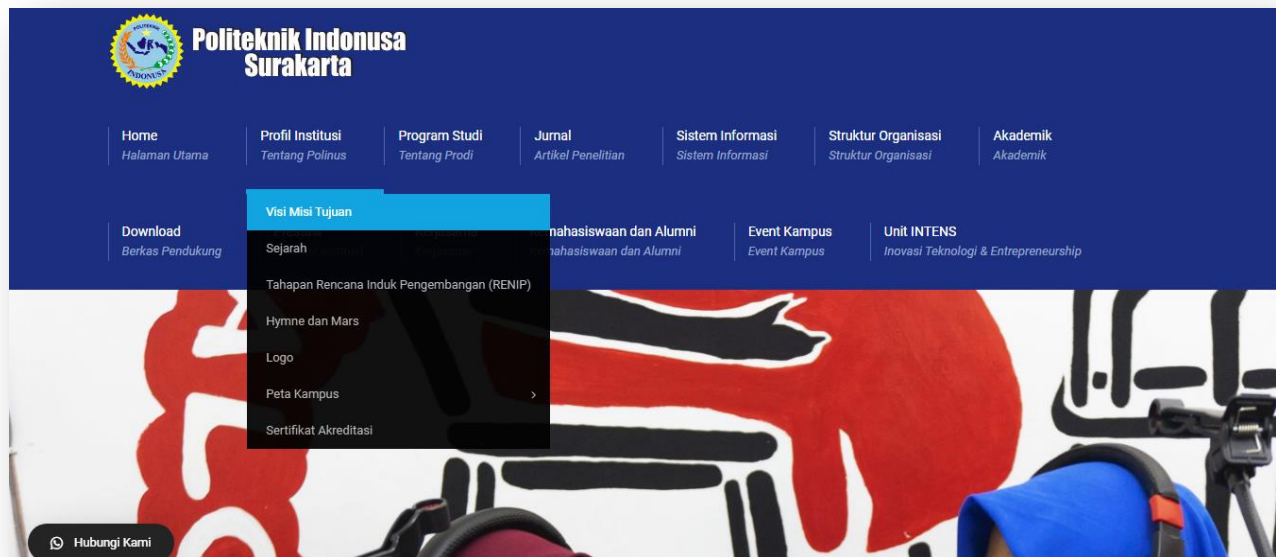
Politeknik Indonusa
Surakarta

Home
Halaman Utama

Profil Institusi
Tentang Polinus

Program Studi
Tentang Prodi

Jurnal
Artikel Penelitian

Sistem Informasi
Sistem Informasi

Struktur Organisasi
Struktur Organisasi

Akademik
Akademik

Download
Berkas Pendukung

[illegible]mahasiswaan dan Alumni
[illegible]mahasiswaan dan Alumni

Event Kampus
Event Kampus

Unit INTENS
Inovasi Teknologi & Entrepreneurship

Visi Misi Tujuan
Sejarah
Tahapan Rencana Induk Pengembangan (RENIP)
Hymne dan Mars
Logo
Peta Kampus
Sertifikat Akreditasi

Hubungi Kami